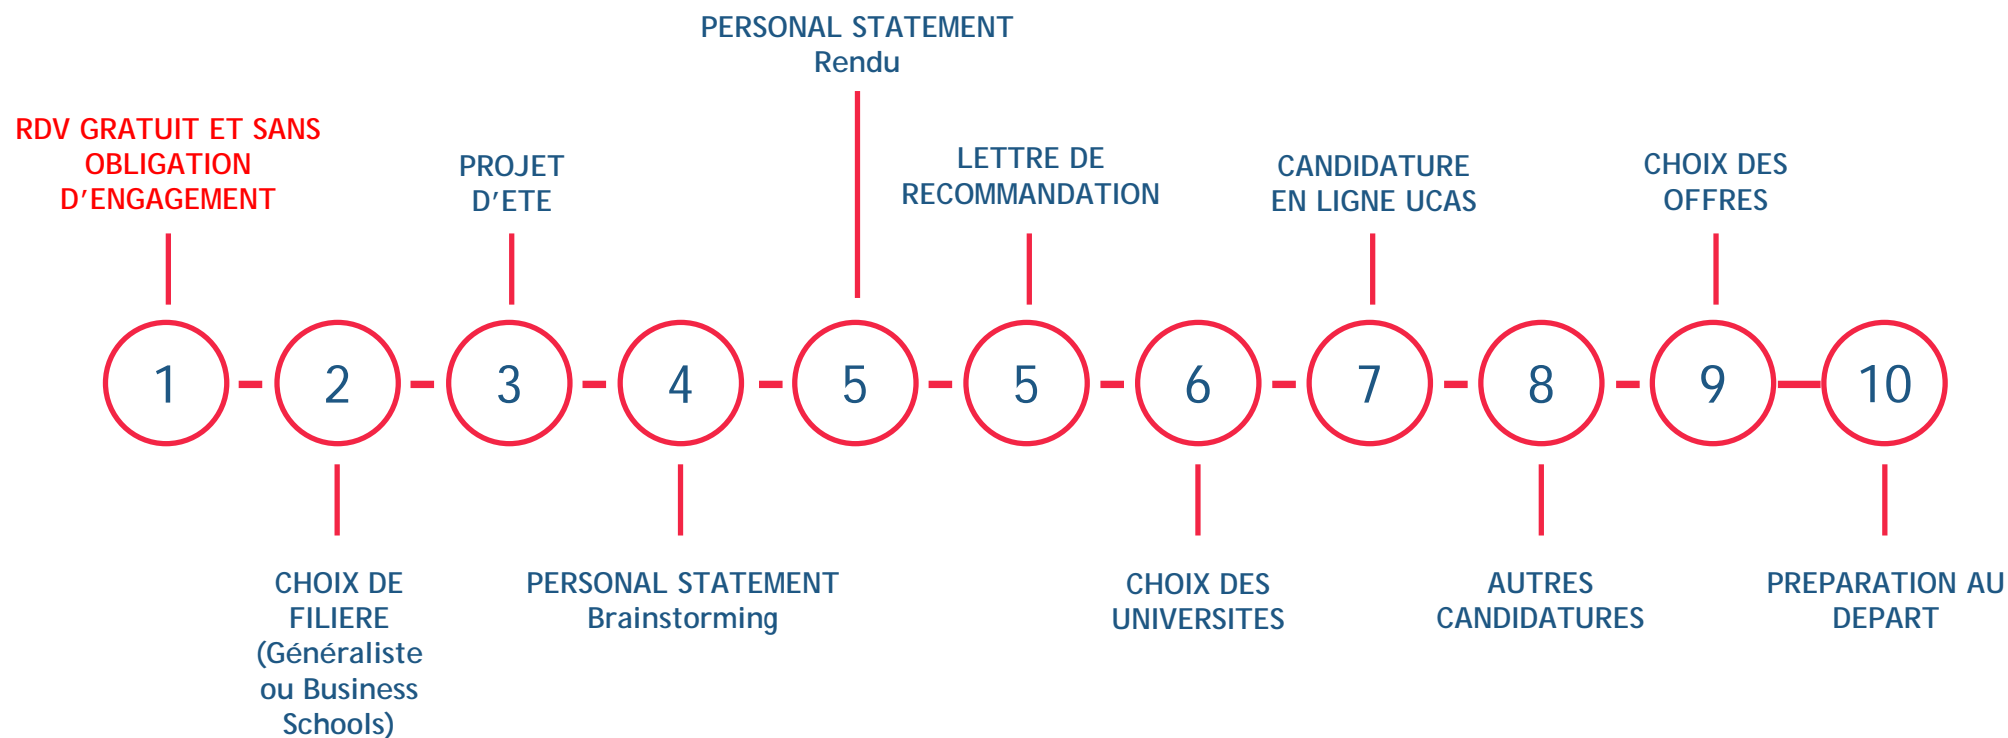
PERSONAL STATEMENT
Rendu

RDV GRATUIT ET SANS OBLIGATION D'ENGAGEMENT

PROJET D'ETE

LETTRE DE RECOMMANDATION

CANDIDATURE EN LIGNE UCAS

CHOIX DES OFFRES

1 2 3 4 5 5 6 7 8 9 10

CHOIX DE FILIERE (Généraliste ou Business Schools)

PERSONAL STATEMENT
Brainstorming

CHOIX DES UNIVERSITES

AUTRES CANDIDATURES

PREPARATION AU DEPART